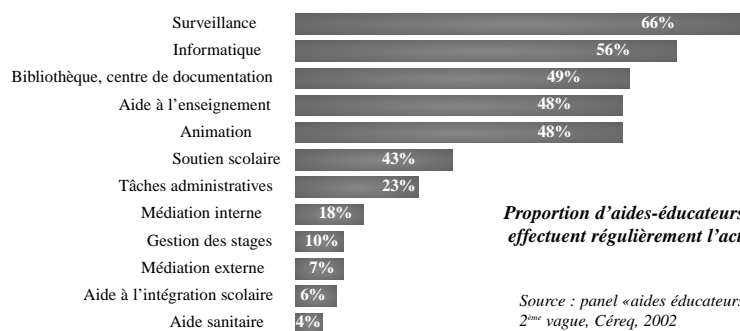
Surveillance 66%
Informatique 56%
Bibliothèque, centre de documentation 49%
Aide à l'enseignement 48%
Animation 48%
Soutien scolaire 43%
Tâches administratives 23%
Médiation interne 18%
Gestion des stages 10%
Médiation externe 7%
Aide à l'intégration scolaire 6%
Aide sanitaire 4%

Proportion d'aides-éducateurs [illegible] effectuent régulièrement l'act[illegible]

Source : panel «aides éducateurs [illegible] $2^{ème}$ vague, Céreq, 2002